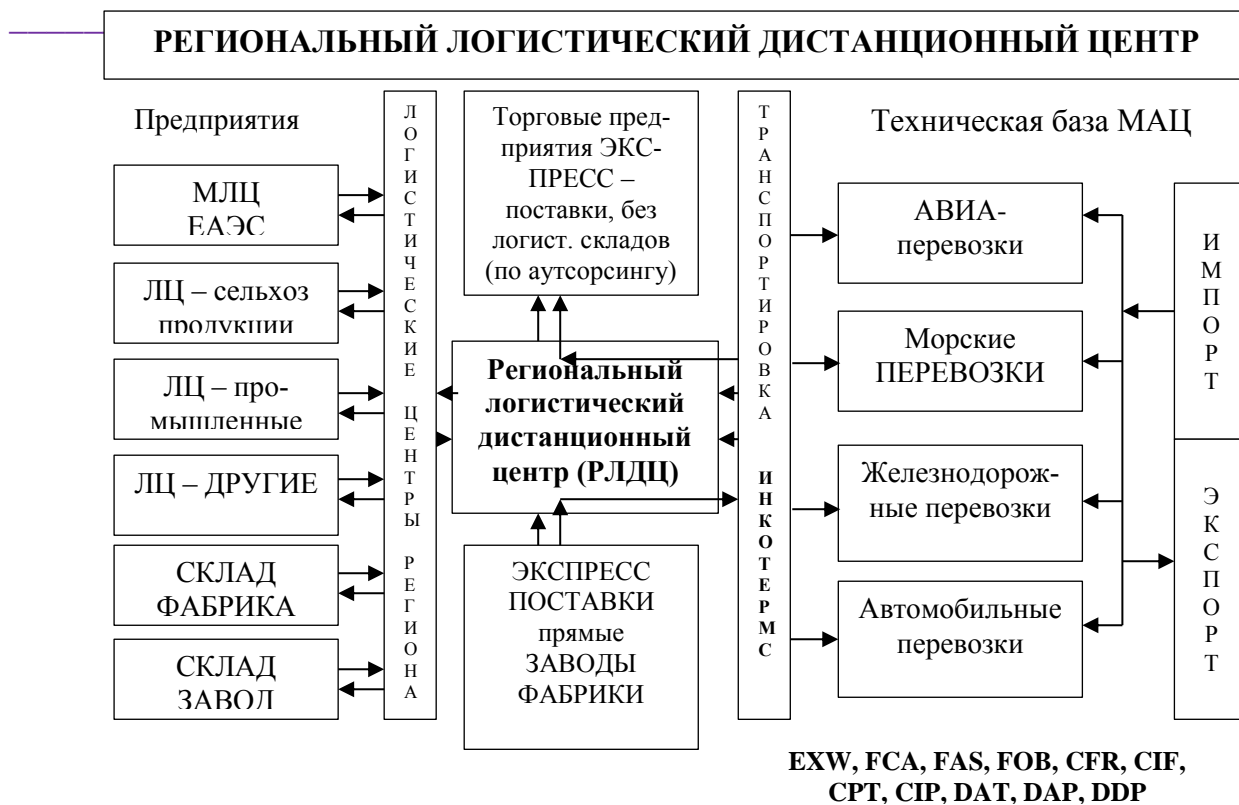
РЕГИОНАЛЬНЫЙ ЛОГИСТИЧЕСКИЙ ДИСТАНЦИОННЫЙ ЦЕНТР

Предприятия

МЛЦ ЕАЭС

ЛЦ – сельхоз продукции

ЛЦ – промышленные

ЛЦ – ДРУГИЕ

СКЛАД ФАБРИКА

СКЛАД ЗАВОД

ЛОГИСТИЧЕСКИЕ ЦЕНТРЫ РЕГИОНА

Торговые предприятия ЭКС-ПРЕСС – поставки, без логист. складов (по аутсорсингу)

Региональный логистический дистанционный центр (РЛДЦ)

ЭКСПРЕСС ПОСТАВКИ прямые ЗАВОДЫ ФАБРИКИ

ТРАНСПОРТИРОВКА

ИНКОТЕРМС

Техническая база МАЦ

АВИА-перевозки

Морские ПЕРЕВОЗКИ

Железнодорожные перевозки

Автомобильные перевозки

ИМПОРТ

ЭКСПОРТ

EXW, FCA, FAS, FOB, CFR, CIF, CPT, CIP, DAT, DAP, DDP